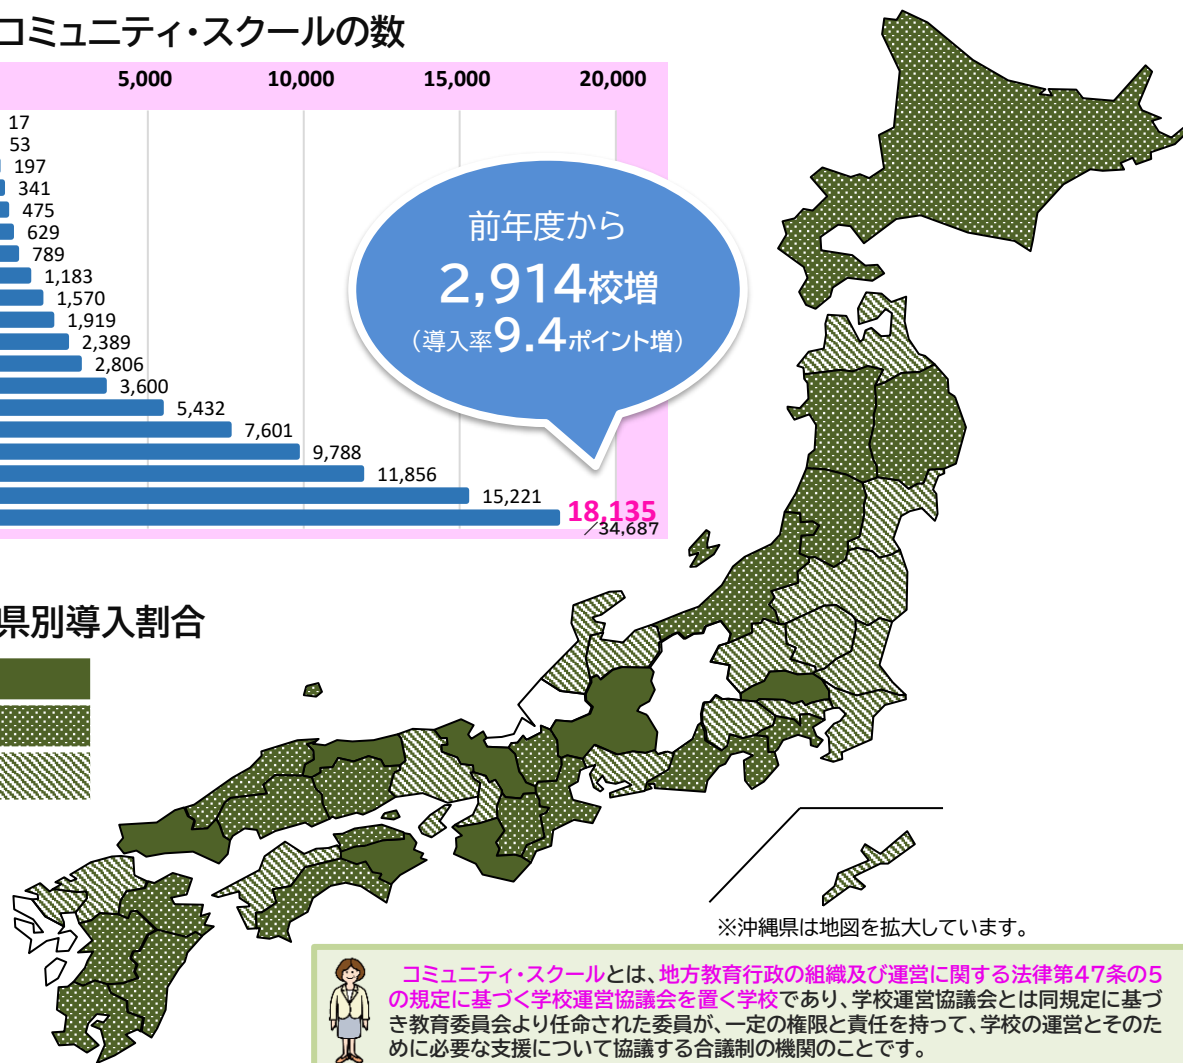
コミュニティ・スクールの数

5,000 10,000 15,000 20,000

17
53
197
341
475
629
789
1,183
1,570
1,919
2,389
2,806
3,600
5,432
7,601
9,788
11,856
15,221
18,135
／34,687

前年度から
2,914校増
（導入率9.4ポイント増）

県別導入割合

※沖縄県は地図を拡大しています。

コミュニティ・スクールとは、地方教育行政の組織及び運営に関する法律第47条の5の規定に基づく学校運営協議会を置く学校であり、学校運営協議会とは同規定に基づき教育委員会より任命された委員が、一定の権限と責任を持って、学校の運営とそのために必要な支援について協議する合議制の機関のことです。